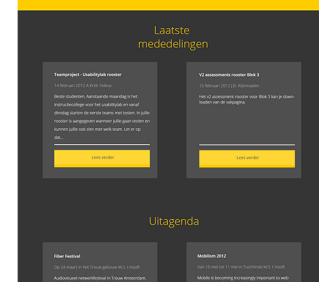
Laatste mededelingen

Teamproject - Usabilitylab rooster

14 februari 2012 | 4:8:28 | Videos

Beste studenten, Aanstaande maandag is het Instructiedvlige voor het usabilitylab en vanaf dinsdag starten de eerste teams met testen. In jullie rooster is aangegeven wanneer jullie gaan testen en kunnen jullie ook zien met welk team. Let er op dat...

Lees verder

V2 assessments rooster Blok 3

15 februari 2012 | 8: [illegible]

Het V2 assessment rooster voor Blok 3 kan je downloaden van de webpagina.

Lees verder

Uitagenda

Fiber Festival

Op 16 maart in het Trouw gebouw NCS | Hoofi

Audiovisueel netwerkfestival in Trouw Amsterdam.

Mobilism 2012

Van 16 mei tot 17 mei in Tuschinski NCS | Hoofi

Mobile is becoming increasingly important to web